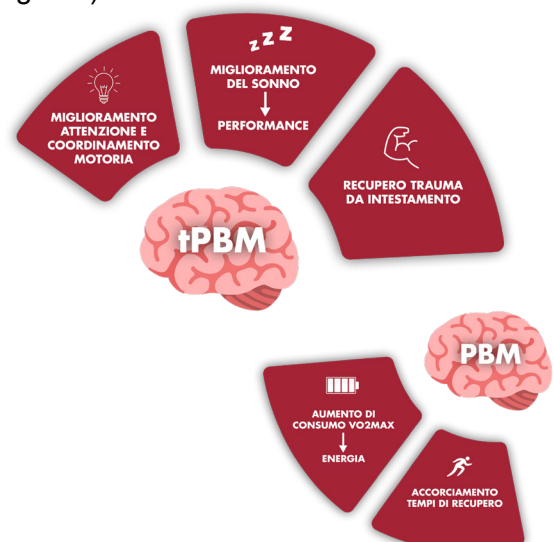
MIGLIORAMENTO ATTENZIONE E COORDINAMENTO MOTORIA

z z z

MIGLIORAMENTO DEL SONNO
↓
PERFORMANCE

RECUPERO TRAUMA DA INTESTAMENTO

tPBM

PBM

AUMENTO DI CONSUMO VO2MAX
↓
ENERGIA

ACCORCIAMENTO TEMPI DI RECUPERO